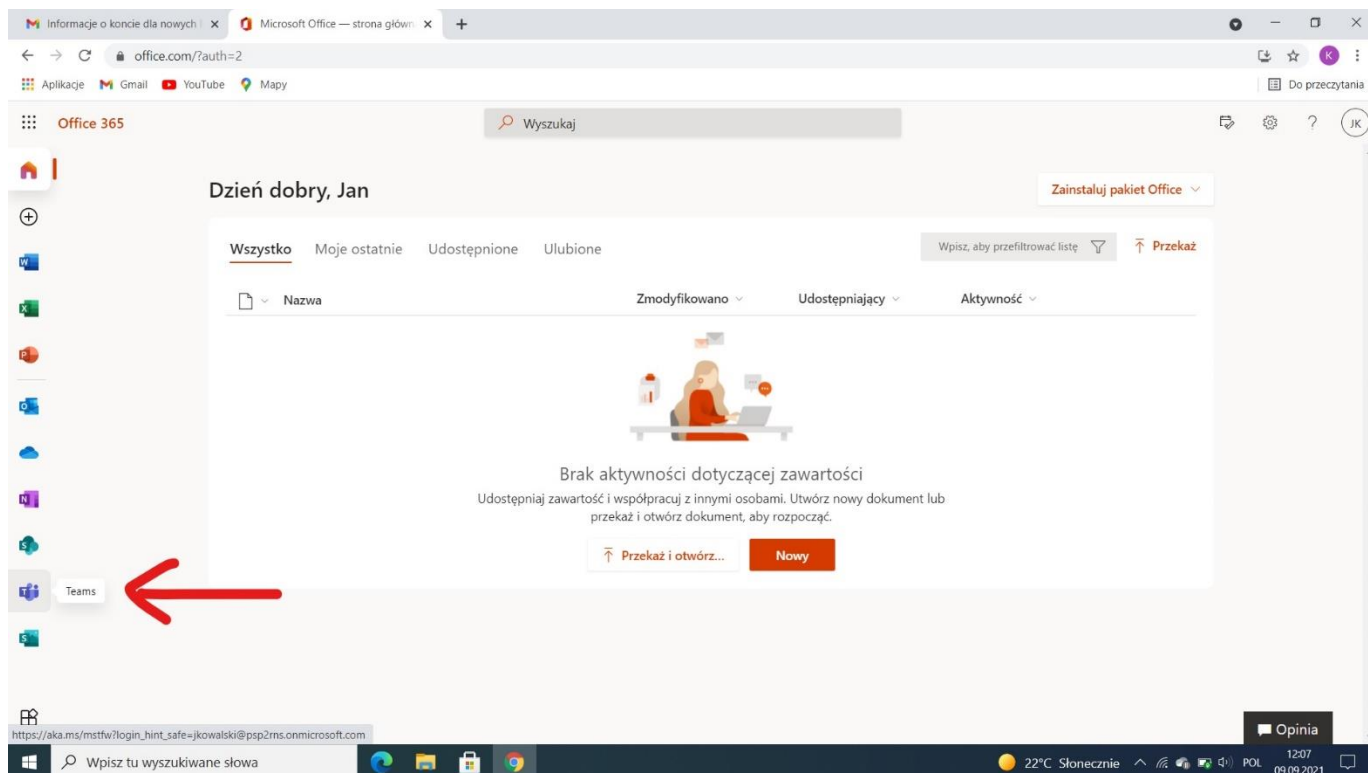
Informacje o koncie dla nowych | ×
Microsoft Office — strona główn ×
+

office.com/?auth=2

Aplikacje Gmail YouTube Mapy
Do przeczytania

Office 365
Wyszukaj
JK

Dzień dobry, Jan
Zainstaluj pakiet Office

Wszystko Moje ostatnie Udostępnione Ulubione
Wpisz, aby przefiltrować listę
Przekaż

Nazwa Zmodyfikowano Udostępniający Aktywność

Brak aktywności dotyczącej zawartości
Udostępniaj zawartość i współpracuj z innymi osobami. Utwórz nowy dokument lub przekaż i otwórz dokument, aby rozpocząć.

Przekaż i otwórz...
Nowy

Teams

https://aka.ms/mstfw?login_hint_safe=jkowalski@psp2rns.onmicrosoft.com

Opinia

Wpisz tu wyszukiwane słowa
22°C Słonecznie POL 12:07 09.09.2021